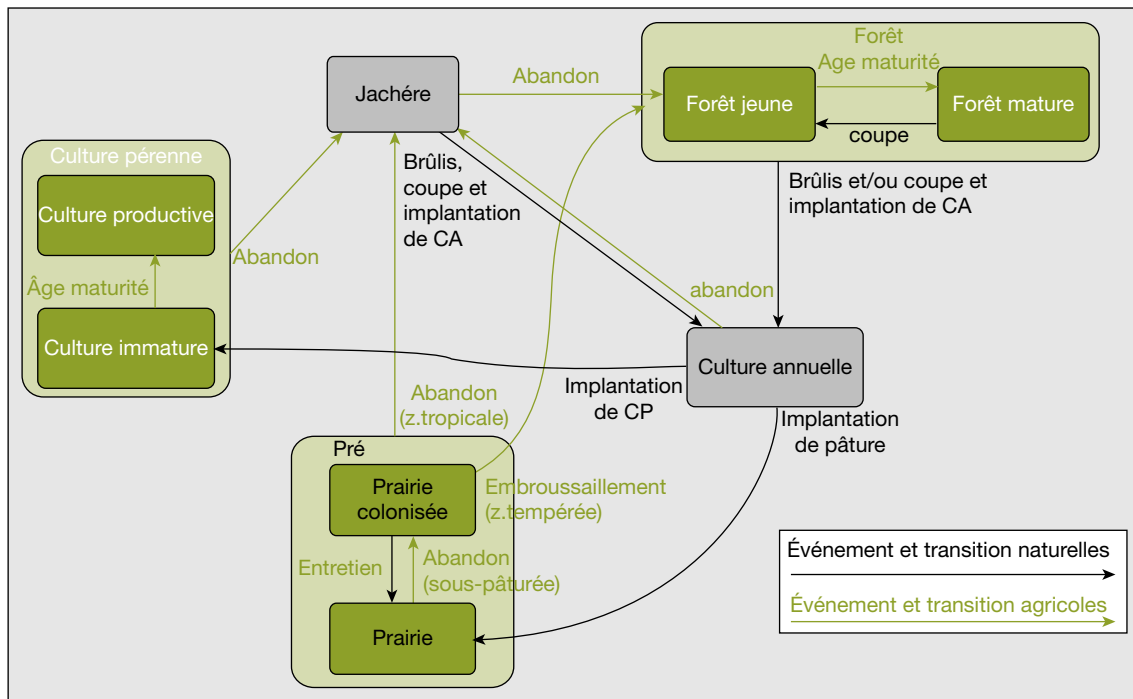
Jachére

Abandon

Forêt

Age maturité

Forêt jeune

Forêt mature

coupe

Culture pérenne

Culture productive

Abandon

Âge maturité

Culture immature

Brûlis, coupe et implantation de CA

Brûlis et/ou coupe et implantation de CA

abandon

Culture annuelle

Implantation de CP

Implantation de pâture

Abandon (z.tropicale)

Pré

Prairie colonisée

Embroussaillement (z.tempérée)

Entretien

Abandon (sous-pâturée)

Prairie

Événement et transition naturelles

Événement et transition agricoles